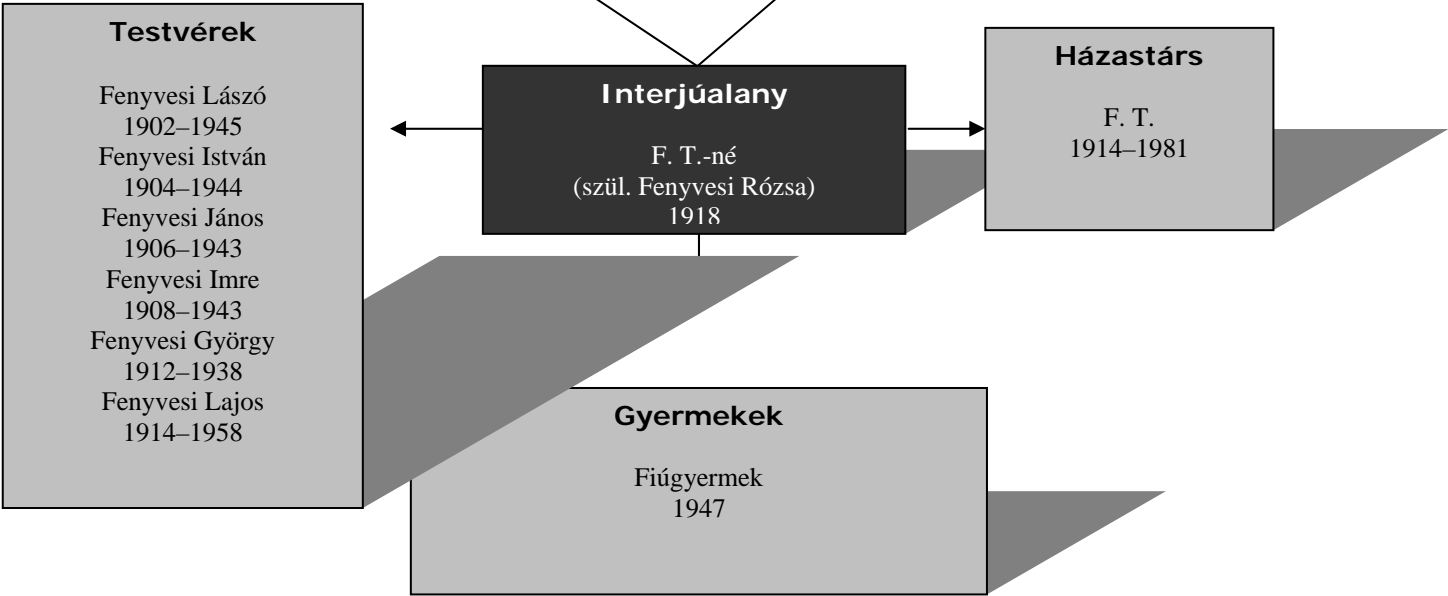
Testvérek

Fenyvesi Lászó
1902–1945
Fenyvesi István
1904–1944
Fenyvesi János
1906–1943
Fenyvesi Imre
1908–1943
Fenyvesi György
1912–1938
Fenyvesi Lajos
1914–1958

Interjúalany

F. T.-né
(szül. Fenyvesi Rózsa)
1918

Házastárs

F. T.
1914–1981

Gyermekek

Fiúgyermek
1947